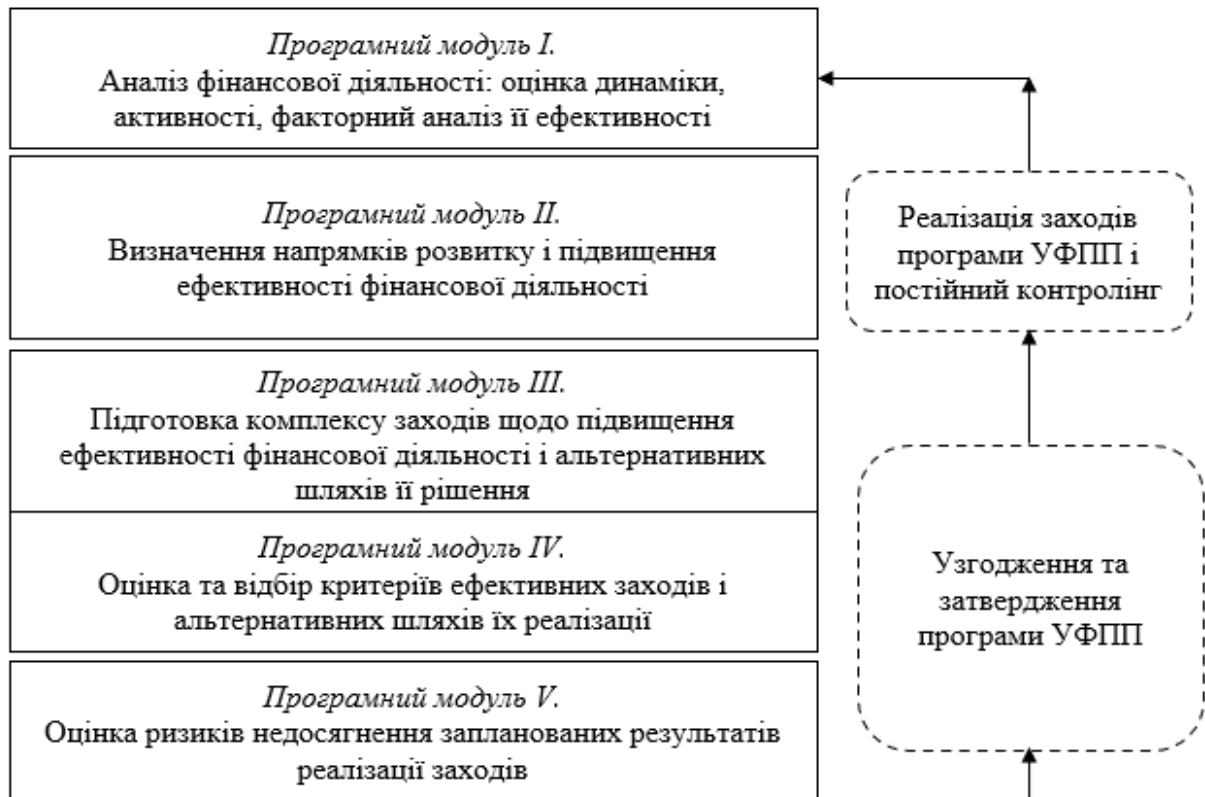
Програмний модуль I.
Аналіз фінансової діяльності: оцінка динаміки, активності, факторний аналіз її ефективності

Програмний модуль II.
Визначення напрямків розвитку і підвищення ефективності фінансової діяльності

Програмний модуль III.
Підготовка комплексу заходів щодо підвищення ефективності фінансової діяльності і альтернативних шляхів її рішення

Програмний модуль IV.
Оцінка та відбір критеріїв ефективних заходів і альтернативних шляхів їх реалізації

Програмний модуль V.
Оцінка ризиків недосягнення запланованих результатів реалізації заходів

Реалізація заходів програми УФПП і постійний контролінг

Узгодження та затвердження програми УФПП